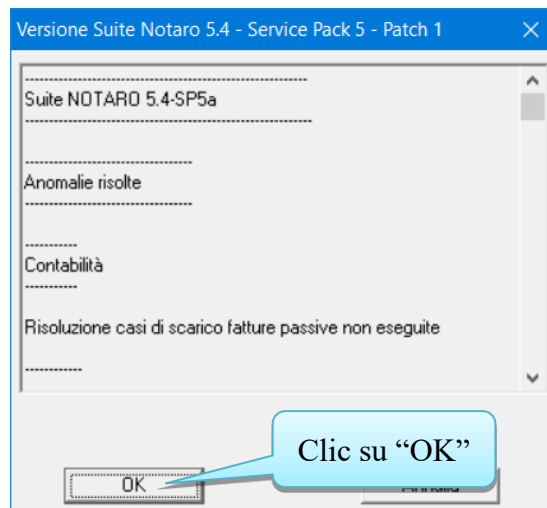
Versione Suite Notaro 5.4 - Service Pack 5 - Patch 1

------------------------------------------------------------
Suite NOTARO 5.4-SP5a
------------------------------------------------------------

------------------------------------
Anomalie risolte
------------------------------------

-----------
Contabilità
-----------

Risoluzione casi di scarico fatture passive non eseguite

------------

OK

Clic su "OK"

Annulla